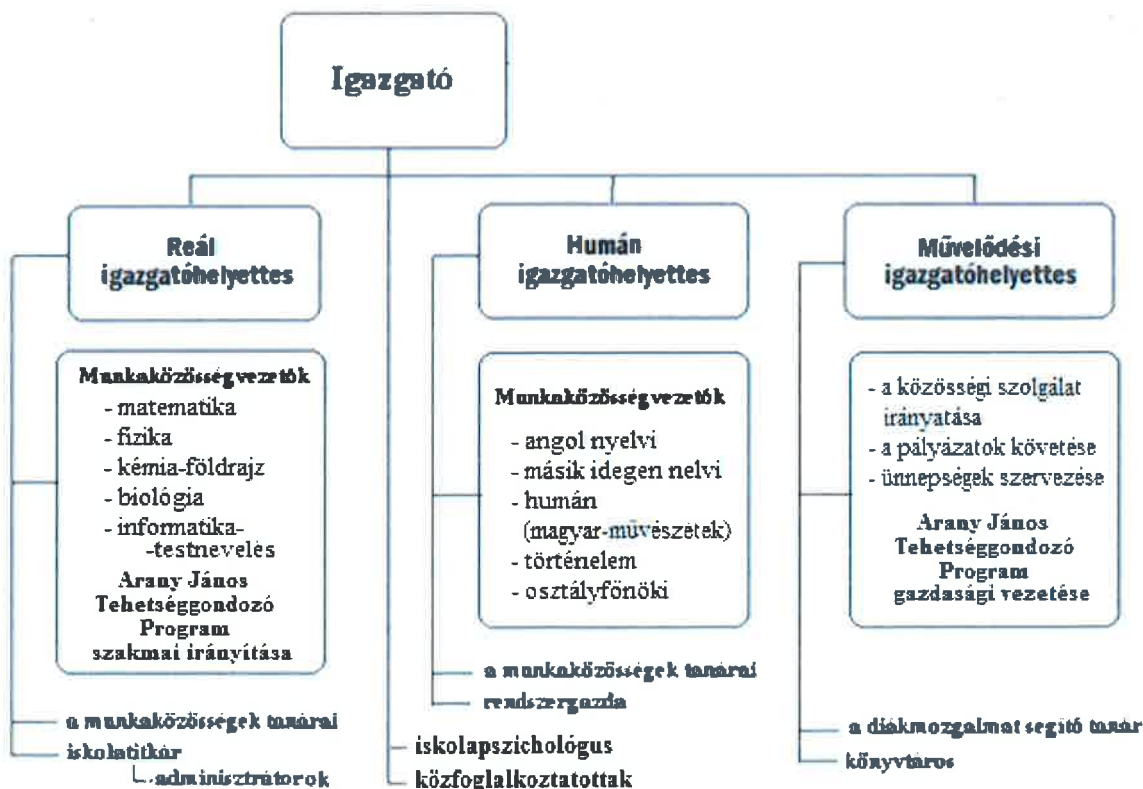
Igazgató

Reál igazgatóhelyettes

Munkaközösségvezetők
- matematika
- fizika
- kémia-földrajz
- biológia
- informatika-
-testnevelés
Arany János Tehetséggondozó Program szakmai irányítása

a munkaközösségek tanárai
iskolatitkár
adminisztrátorok

iskolapszichológus
közfoglalkoztatottak

Humán igazgatóhelyettes

Munkaközösségvezetők
- angol nyelvi
- másik idegen nelvi
- humán (magyar-művészetek)
- történelem
- osztályfőnöki

a munkaközösségek tanárai
rendszergazda

Művelődési igazgatóhelyettes

- a közösségi szolgálat irányatása
- a pályázatok követése
- ünnepségek szervezése
Arany János Tehetséggondozó Program gazdasági vezetése

a diákmozgalmat segítő tanár
könyvtáros